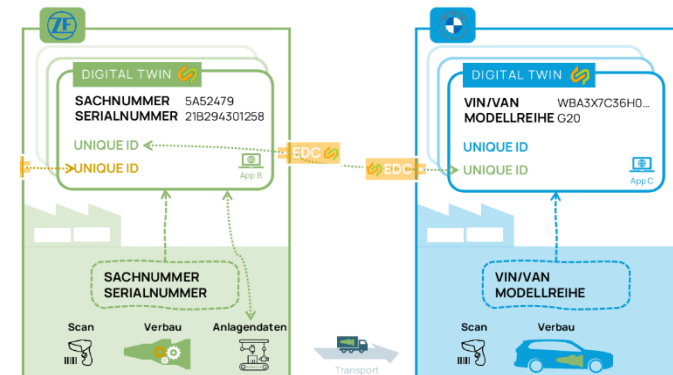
ZF

DIGITAL TWIN

SACHNUMMER 5A52479
SERIALNUMMER 21B294301258

UNIQUE ID
UNIQUE ID

App B

EDC

EDC

DIGITAL TWIN

VIN/VAN WBA3X7C36H0...
MODELLREIHE G20

UNIQUE ID
UNIQUE ID

App C

SACHNUMMER
SERIALNUMMER

VIN/VAN
MODELLREIHE

Scan
Verbau
Anlagendaten

Transport

Scan
Verbau